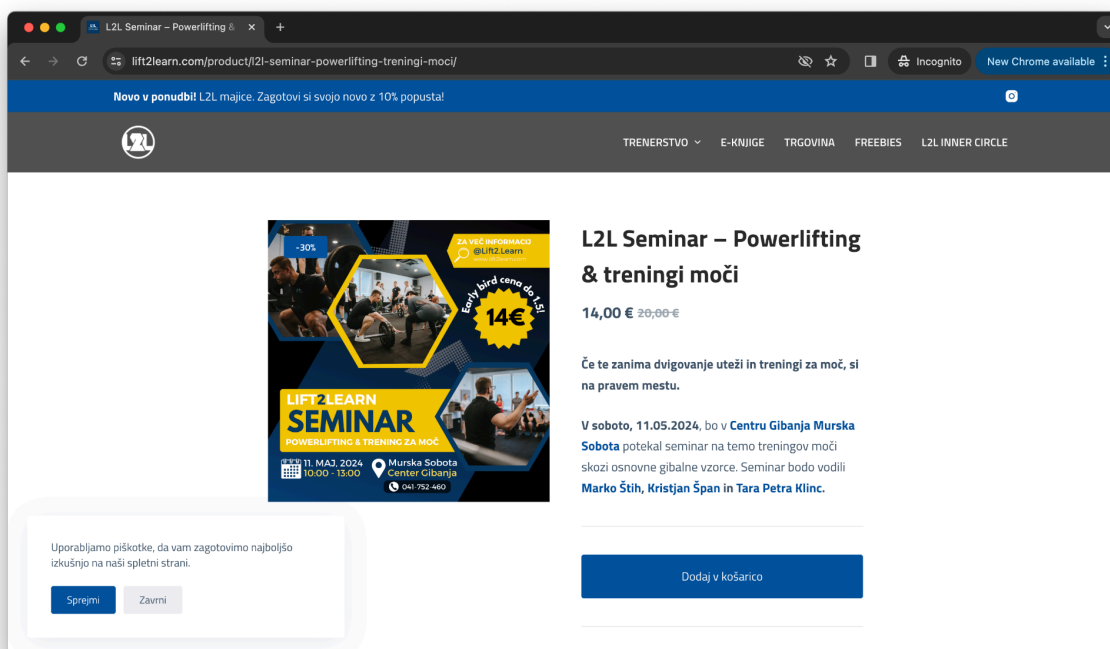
L2L Seminar – Powerlifting &

lift2learn.com/product/l2l-seminar-powerlifting-treningi-moci/

Incognito

New Chrome available

**Novo v ponudbi!** L2L majice. Zagotovi si svojo novo z 10% popusta!

TRENERSTVO

E-KNJIGE

TRGOVINA

FREEBIES

L2L INNER CIRCLE

-30%

ZA VEČ INFORMACIJ
@Lift2.Learn

Early bird cena do 1.5!

14€

LIFT2LEARN
SEMINAR
POWERLIFTING & TRENING ZA MOČ

11. MAJ, 2024
10:00 - 13:00

Murska Sobota
Center Gibanja

041-752-460

L2L Seminar – Powerlifting & treningi moči

14,00 € ~~20,00 €~~

**Če te zanima dvigovanje uteži in treningi za moč, si na pravem mestu.**

**V soboto, 11.05.2024**, bo v **Centru Gibanja Murska Sobota** potekal seminar na temo treningov moči skozi osnovne gibalne vzorce. Seminar bodo vodili **Marko Štih, Kristjan Špan in Tara Petra Klinc.**

Dodaj v košarico

Uporabljamo piškotke, da vam zagotovimo najboljšo izkušnjo na naši spletni strani.

Sprejmi

Zavrni